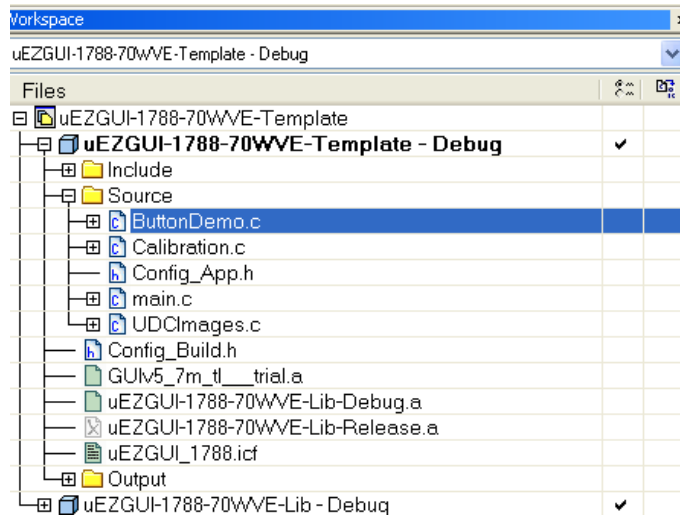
Workspace

uEZGUI-1788-70WVE-Template - Debug

Files

uEZGUI-1788-70WVE-Template

uEZGUI-1788-70WVE-Template - Debug ✔

Include

Source

ButtonDemo.c

Calibration.c

Config_App.h

main.c

UDCImages.c

Config_Build.h

GUIv5_7m_tl___trial.a

uEZGUI-1788-70WVE-Lib-Debug.a

uEZGUI-1788-70WVE-Lib-Release.a

uEZGUI_1788.icf

Output

uEZGUI-1788-70WVE-Lib - Debug ✔